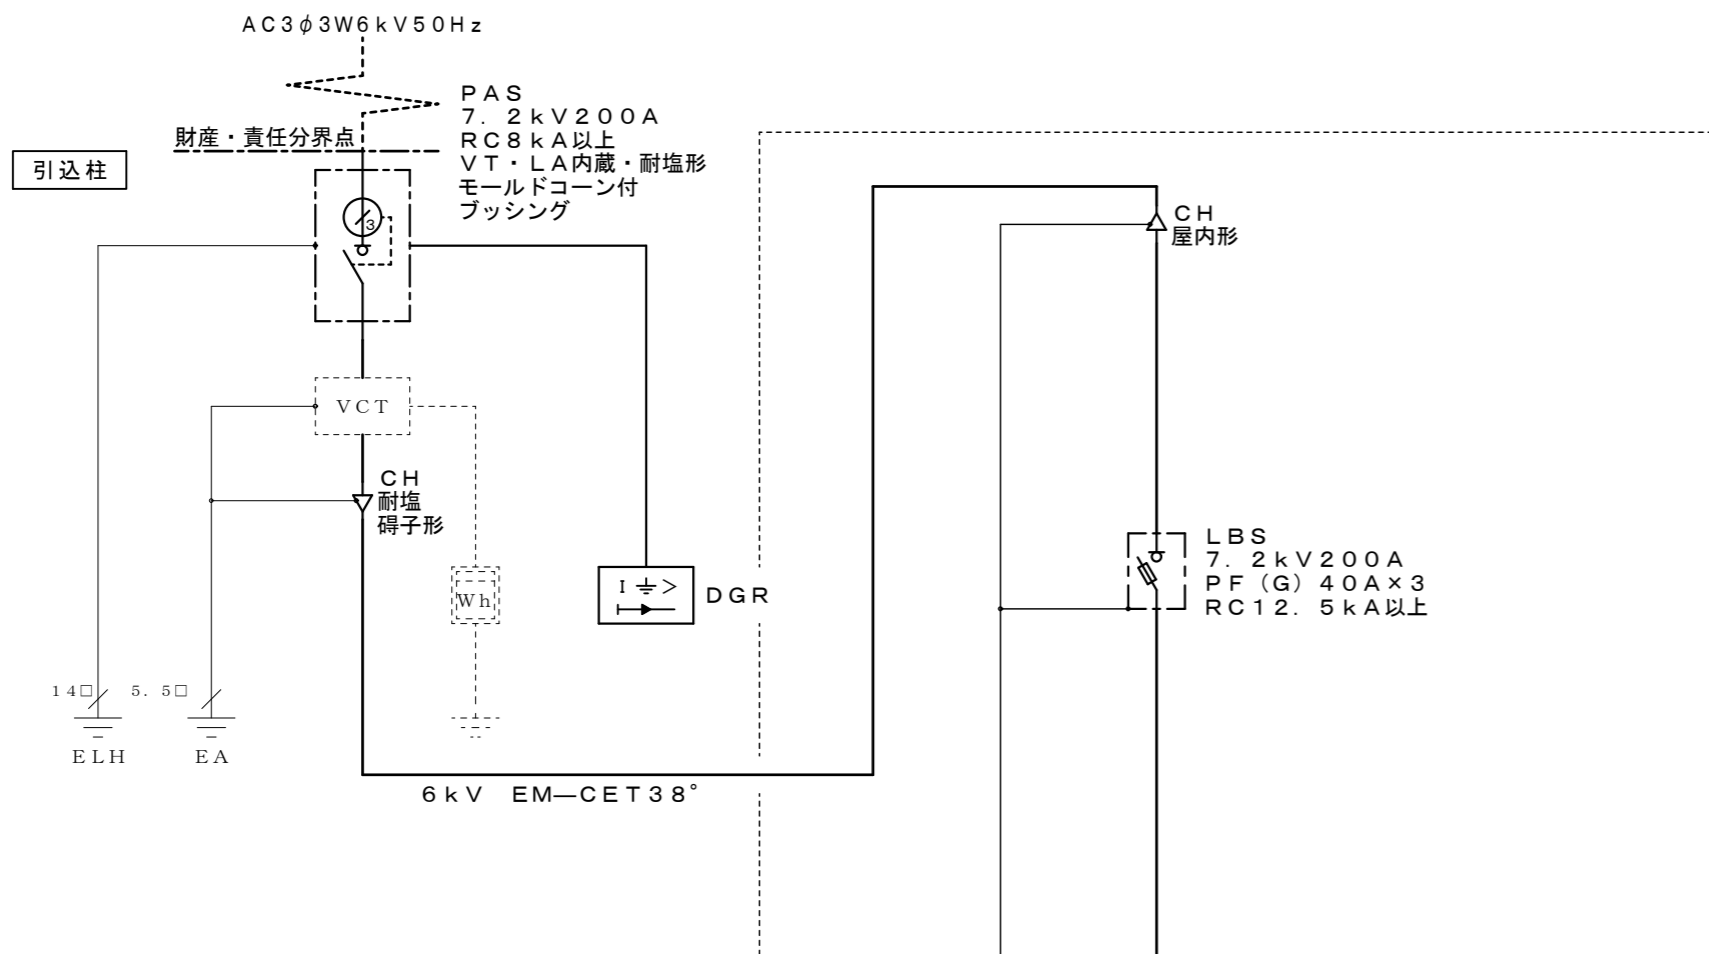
AC3$\phi$3W6kV50Hz

PAS
7．2kV200A
RC8kA以上
VT・LA内蔵・耐塩形
モールドコーン付
ブッシング

財産・責任分界点

引込柱

VCT

CH
耐塩
碍子形

Wh

I ⏚ >

DGR

14□

5．5□

ELH

EA

6kV EM—CET38°

CH
屋内形

LBS
7．2kV200A
PF（G）40A×3
RC12．5kA以上